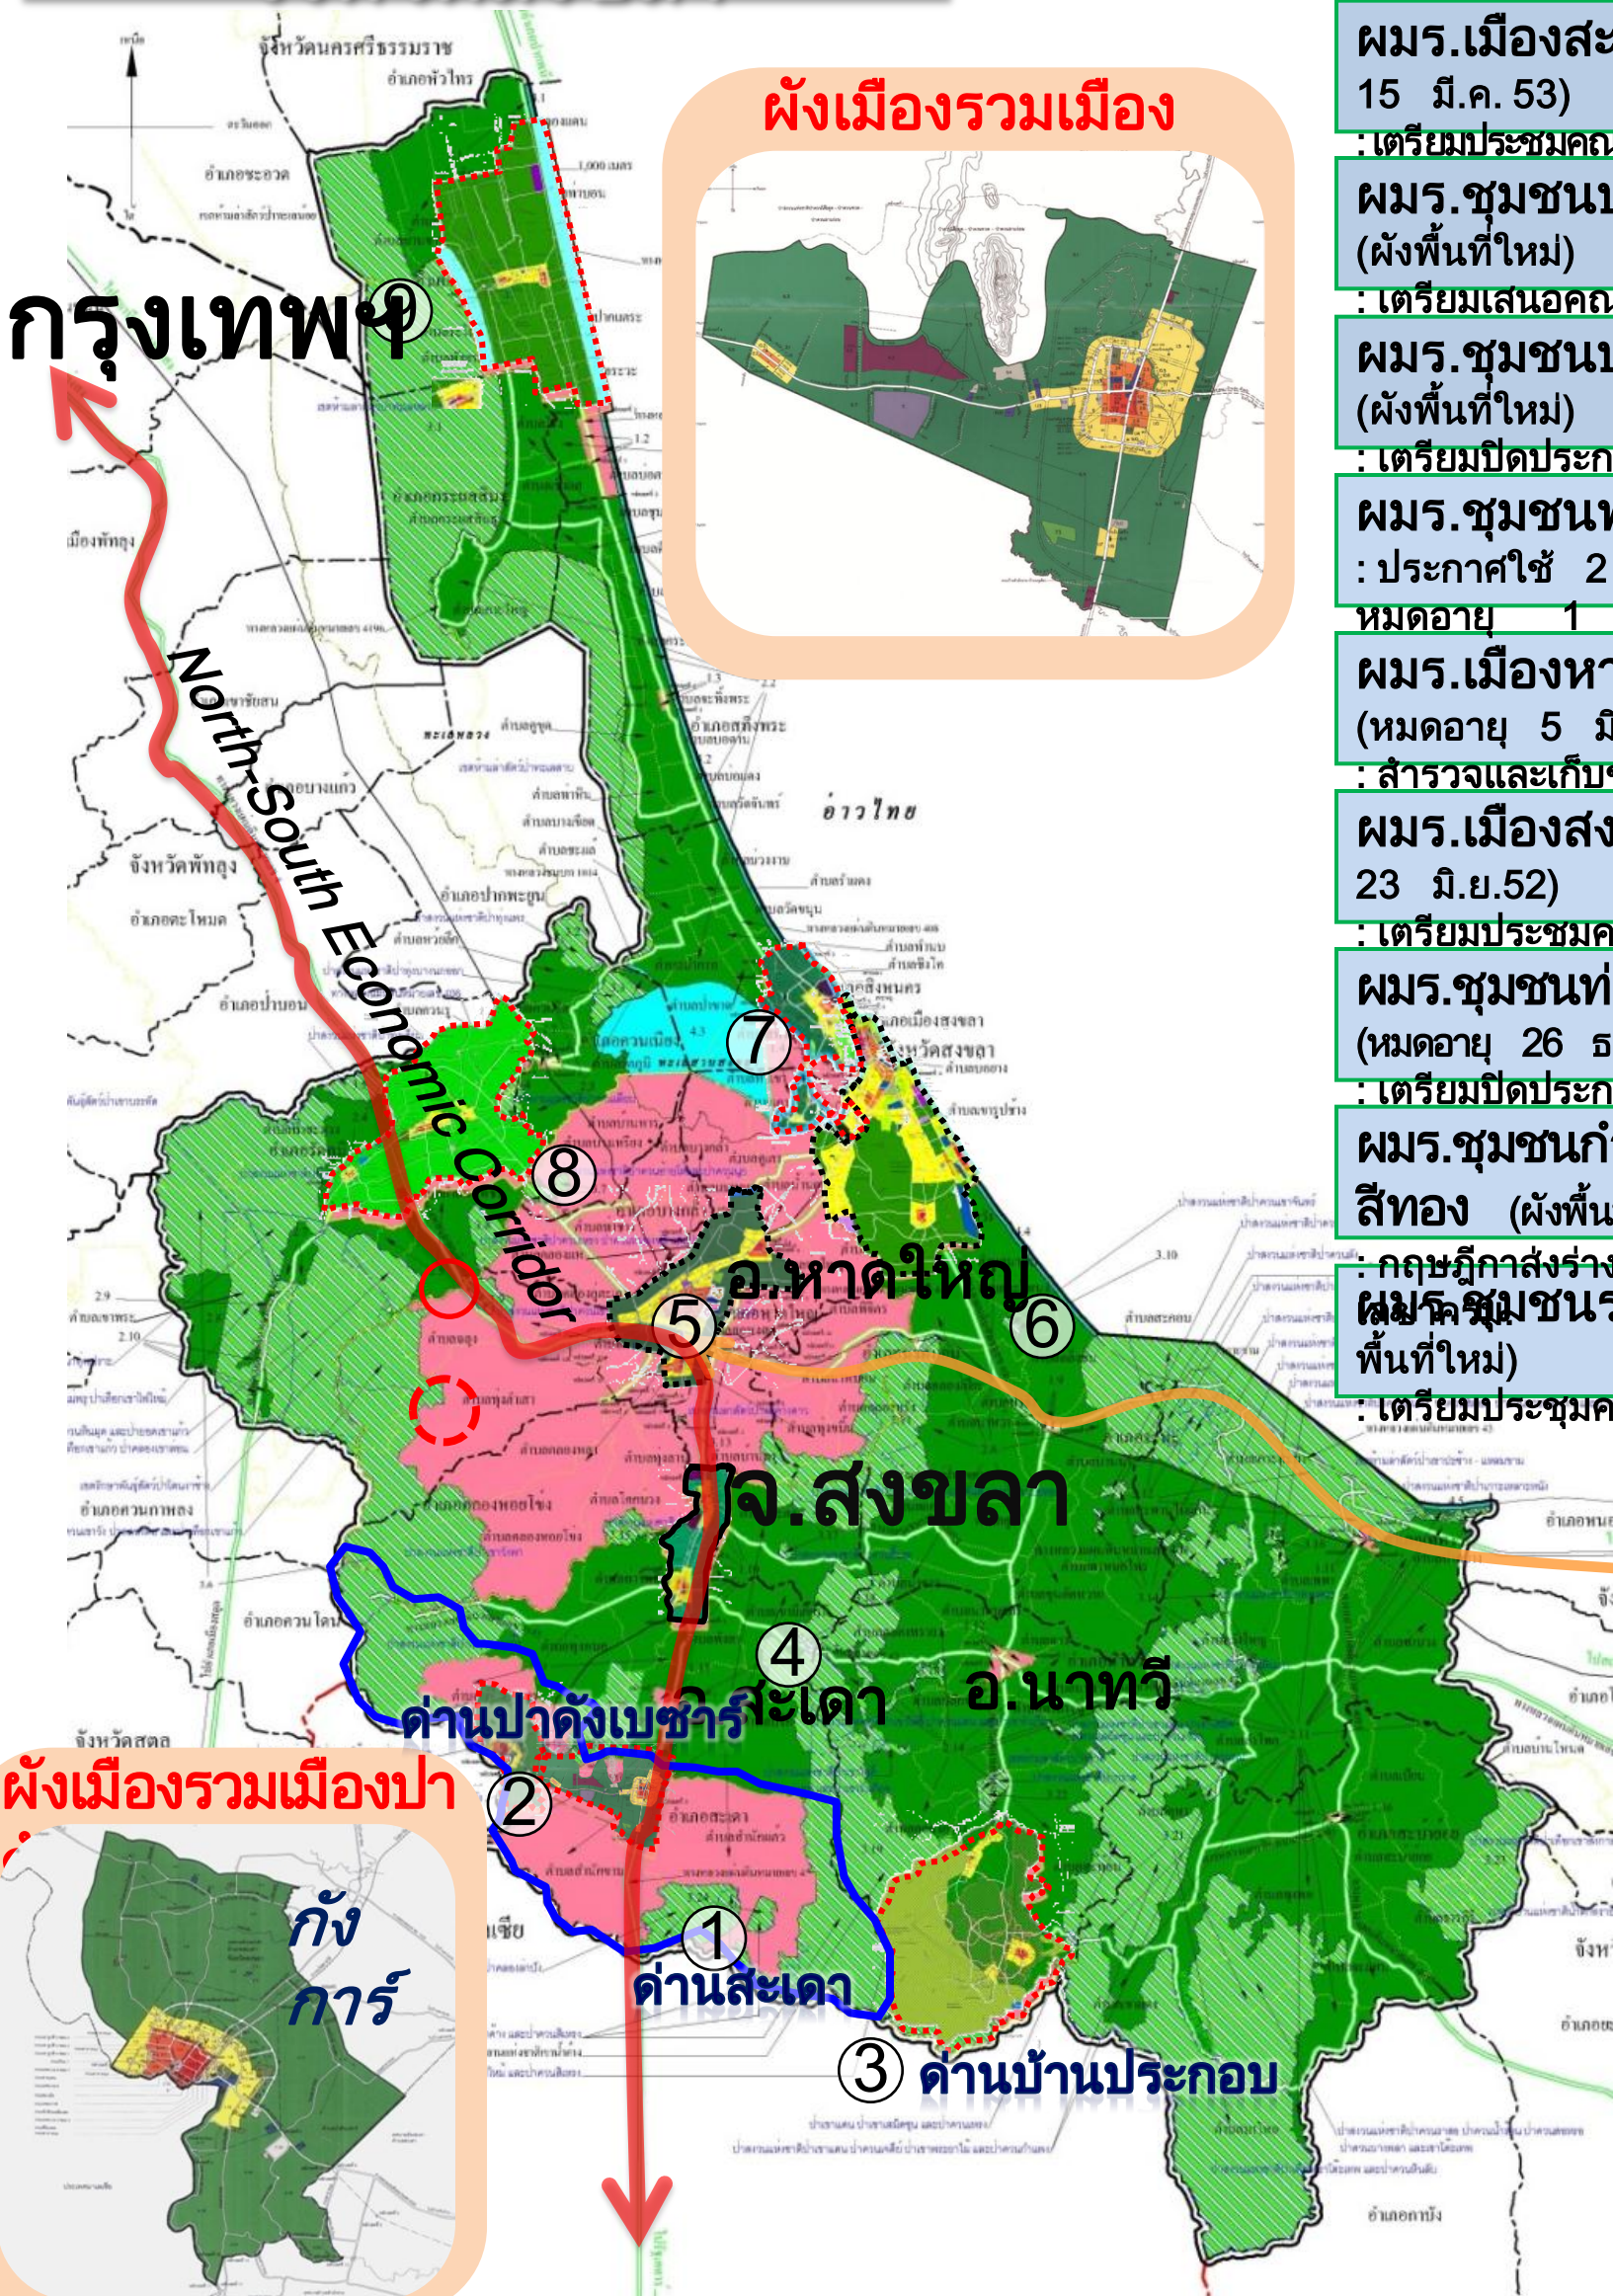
ผังเมืองรวมเมือง

ผมร.เมืองสะ
15 มี.ค. 53)
: เตรียมประชุมคณ
ผมร.ชุมชนบ
(ผังพื้นที่ใหม่)
: เตรียมเสนอคณ
ผมร.ชุมชนบ
(ผังพื้นที่ใหม่)
: เตรียมปิดประก
ผมร.ชุมชนพ
: ประกาศใช้ 2
หมดอายุ 1
ผมร.เมืองหา
(หมดอายุ 5 มิ
: สำรวจและเก็บ
ผมร.เมืองสง
23 มิ.ย.52)
: เตรียมประชุมค
ผมร.ชุมชนท่
(หมดอายุ 26 ธ
: เตรียมปิดประก
ผมร.ชุมชนกำ
สีทอง (ผังพื้น
: กฤษฎีกาส่งร่าง
ผมร.ชุมชนร
พื้นที่ใหม่)
: เตรียมประชุมค

จังหวัดนครศรีธรรมราช
อำเภอหัวไทร
อำเภอระโนด
กรุงเทพฯ
9
North-South Economic Corridor
จังหวัดพัทลุง
อ่าวไทย
7
8
อ.หาดใหญ่
5
6
จ.สงขลา
4
อ.สะเดา
อ.นาทวี
ด่านปาดังเบซาร์
จังหวัดสตูล
ผังเมืองรวมเมืองปา
2
กัง
การ์
1
ด่านสะเดา
3
ด่านบ้านประกอบ